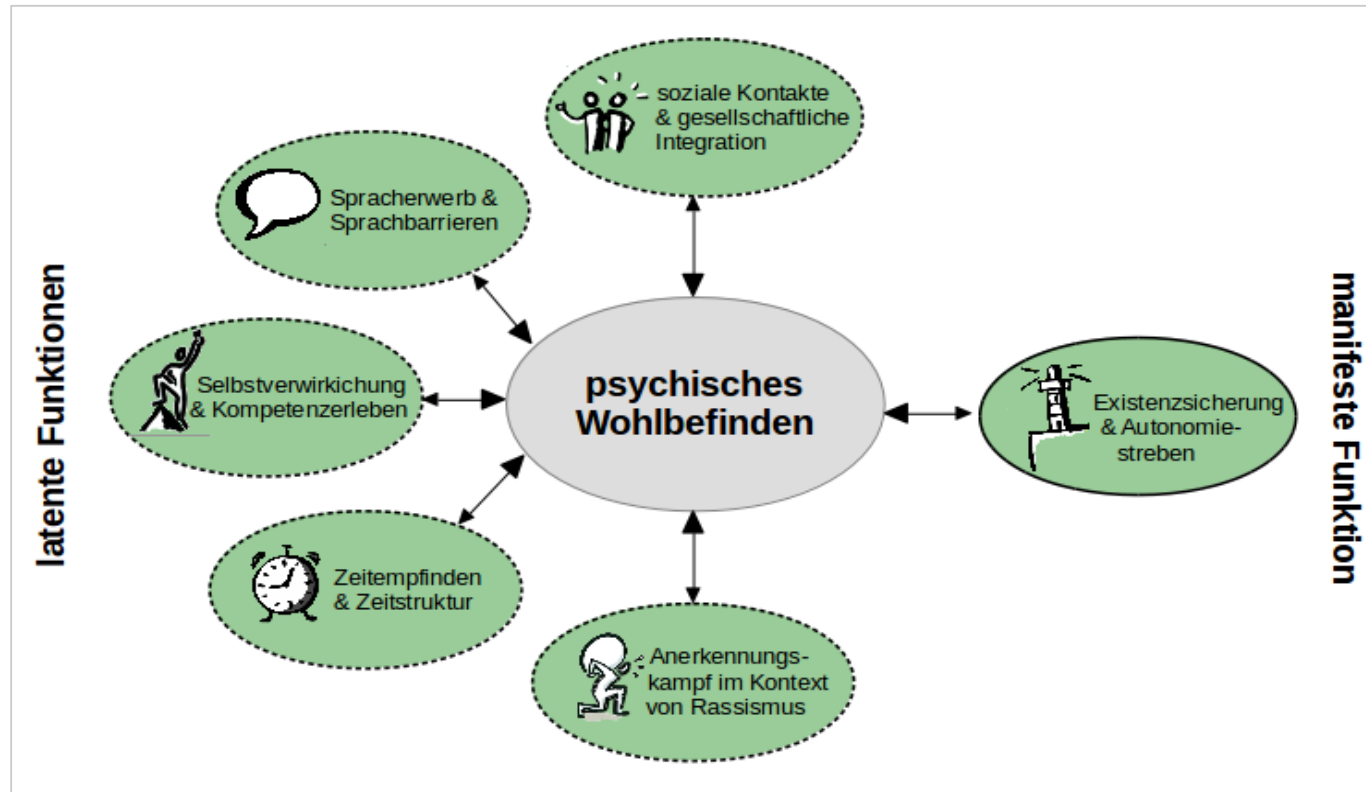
latente Funktionen

soziale Kontakte & gesellschaftliche Integration

Spracherwerb & Sprachbarrieren

Selbstverwirkichung & Kompetenzerleben

psychisches Wohlbefinden

Existenzsicherung & Autonomiestreben

Zeitempfinden & Zeitstruktur

Anerkennungskampf im Kontext von Rassismus

manifeste Funktion